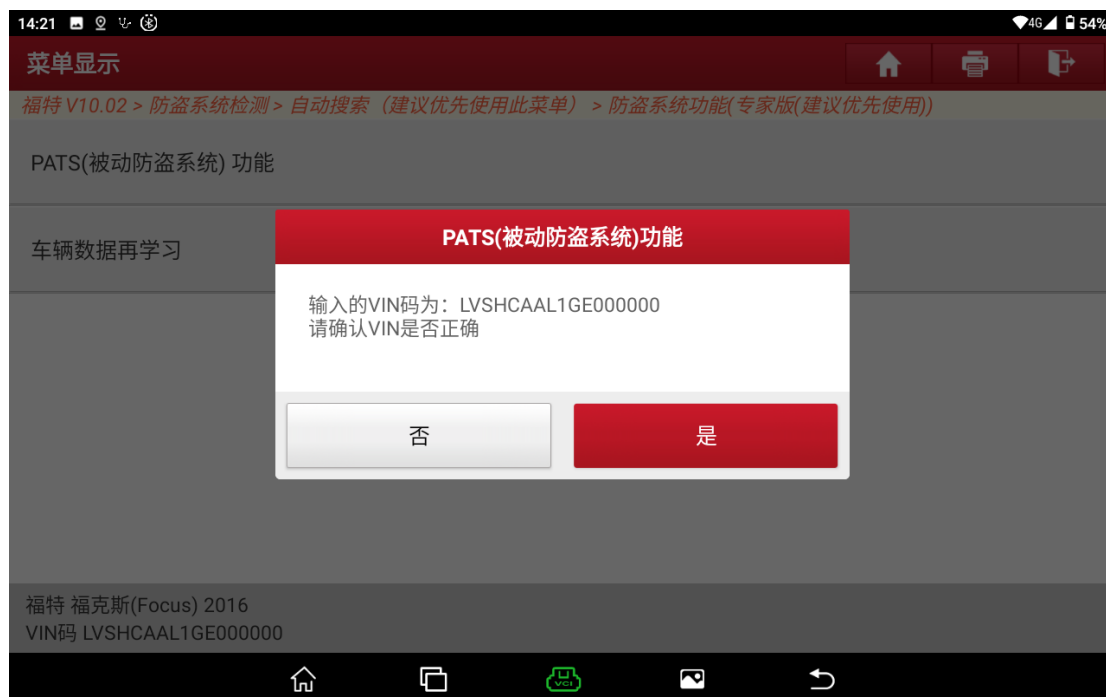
14:21

4G 54%

菜单显示

福特 V10.02 > 防盗系统检测 > 自动搜索（建议优先使用此菜单） > 防盗系统功能(专家版(建议优先使用))

PATS(被动防盗系统) 功能

车辆数据再学习

PATS(被动防盗系统)功能

输入的VIN码为：LVSHCAAL1GE000000
请确认VIN是否正确

否

是

福特 福克斯(Focus) 2016
VIN码 LVSHCAAL1GE000000

VCI